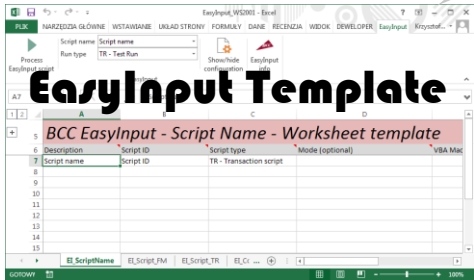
EasyInput_WS2001 - Excel

PLIK NARZĘDZIA GŁÓWNE WSTAWIANIE UKŁAD STRONY FORMUŁY DANE RECENZJA WIDOK DEWELOPER EasyInput Krzysztof

Process EasyInput script

Script name Script name
Run type TR - Test Run

Show/hide configuration

EasyInput info

A7

EasyInput Template

1 2

| | A | B | C | D | |
|---|---|---|---|---|---|
| 5 | BCC EasyInput - Script Name - Worksheet template | | | | |
| 6 | Description | Script ID | Script type | Mode (optional) | VBA Mac |
| 7 | Script name | Script ID | TR - Transaction script | | |

EI_ScriptName EI_Script_FM EI_Script_TR EI_Cc

GOTOWY 100%